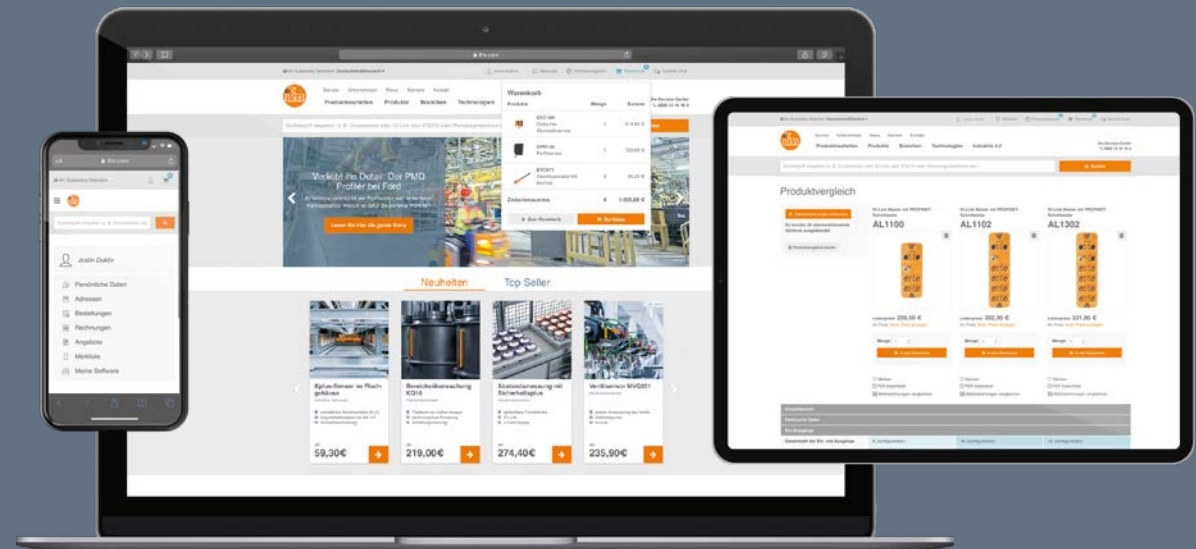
ifm.com

Service Unternehmen News Karriere Kontakt

Produktneuheiten Produkte Branchen Technologien

Warenkorb

Produkte Menge Summe

Zwischensumme

Verkürzt ins Detail: Der PMD Profiler bei Ford

Lesen Sie hier die ganze Story

Neuheiten Top Seller

Kplus-Sensor im Rechteckgehäuse

Bereichsüberwachung KQ10

Abstandsmessung mit Sicherheitsplus

Ventilsensor MVQ201

59,30€

219,00€

274,40€

235,90€

ifm.com

Justin Doklu

Persönliche Daten

Adressen

Bestellungen

Rechnungen

Angebote

Merkliste

Meine Software

Service Unternehmen News Karriere Kontakt

Produktneuheiten Produkte Branchen Technologien Industrie 4.0

Suchen

Produktvergleich

AL1100

AL1102

AL1302

Listenpreis 259,50 €

Listenpreis 302,30 €

Listenpreis 331,80 €